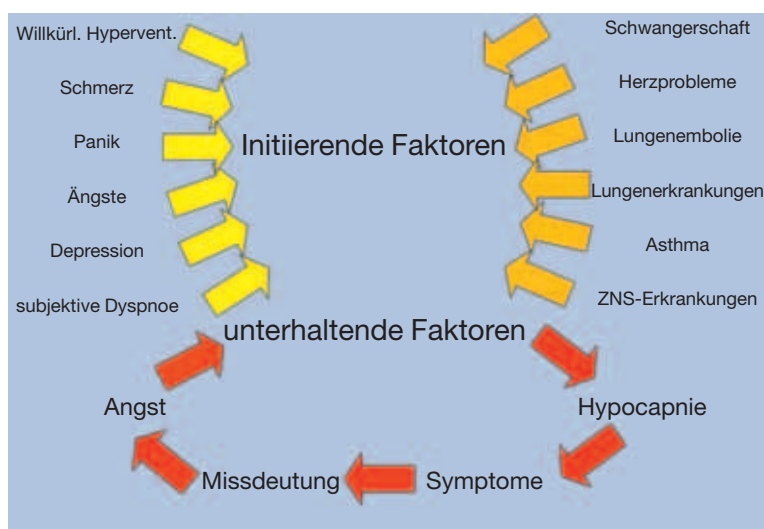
Willkürl. Hypervent.

Schmerz

Panik

Ängste

Depression

subjektive Dyspnoe

Schwangerschaft

Herzprobleme

Lungenembolie

Lungenerkrankungen

Asthma

ZNS-Erkrankungen

Initiierende Faktoren

unterhaltende Faktoren

Hypocapnie

Symptome

Missdeutung

Angst